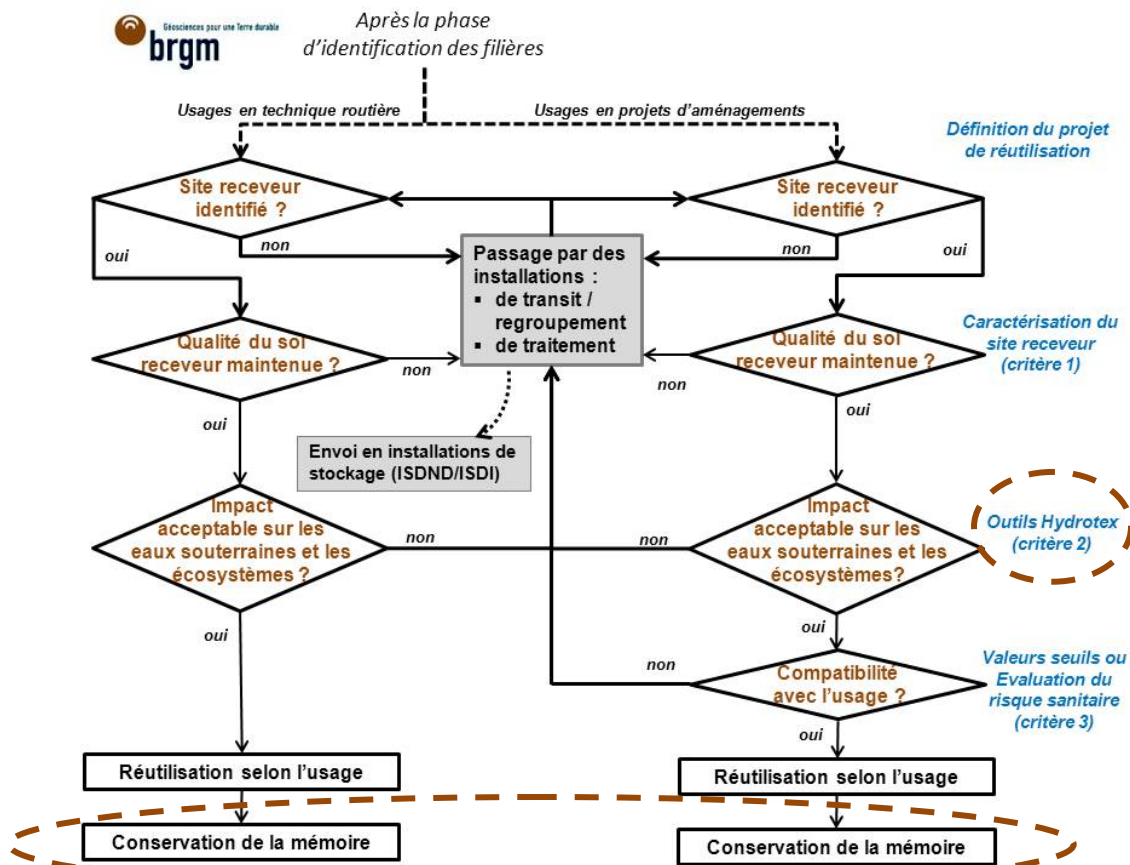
Géosciences pour une Terre durable
brgm

Après la phase d'identification des filières

Usages en technique routière

Usages en projets d'aménagements

Définition du projet de réutilisation

Site receveur identifié ?

non

oui

Passage par des installations :
▪ de transit / regroupement
▪ de traitement

Site receveur identifié ?

non

oui

Qualité du sol receveur maintenue ?

non

Caractérisation du site receveur (critère 1)

Qualité du sol receveur maintenue ?

non

oui

oui

Envoi en installations de stockage (ISDND/ISDI)

Impact acceptable sur les eaux souterraines et les écosystèmes ?

non

non

Impact acceptable sur les eaux souterraines et les écosystèmes?

Outils Hydrotex (critère 2)

oui

oui

non

Compatibilité avec l'usage ?

Valeurs seuils ou Evaluation du risque sanitaire (critère 3)

oui

Réutilisation selon l'usage

Réutilisation selon l'usage

Conservation de la mémoire

Conservation de la mémoire